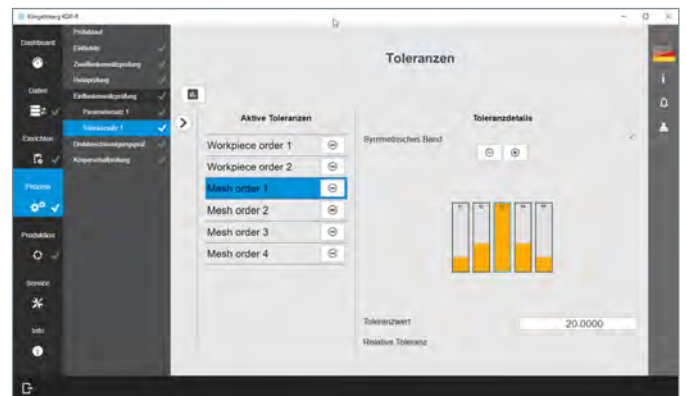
Klingelnberg KDP-F

Dashboard

Daten

Einrichten

Prozess

Produktion

Service

Info

Prüfablauf

Einlaufen

Zweiflankenwälzprüfung

Verlaufprüfung

Einflankenwälzprüfung

Parametersatz 1

Toleranzsatz 1

Drehbeschleunigungsprüfung

Körperschallprüfung

Toleranzen

Aktive Toleranzen

Workpiece order 1

Workpiece order 2

Mesh order 1

Mesh order 2

Mesh order 3

Mesh order 4

Toleranzdetails

Symmetrisches Band

Toleranzwert

20.0000

Relative Toleranz